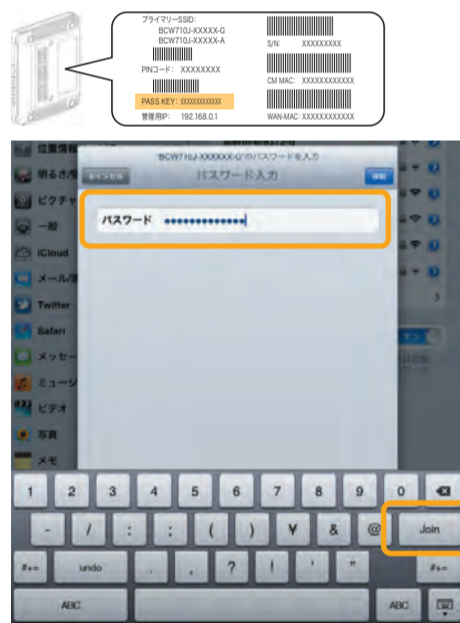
プライマリーSSID:
BCW710J-XXXXX-G
BCW710J-XXXXX-A
PINコード: XXXXXXXX
PASS KEY: XXXXXXXXXXXX
管理用IP: 192.168.0.1
S/N: XXXXXXXXX
CM MAC: XXXXXXXXXXXX
WAN-MAC: XXXXXXXXXXXX

位置情報
明るさ/壁
ピクチャ
一般
iCloud
メール/連
Twitter
Safari
メッセー
ミュージ
ビデオ
写真
メモ

"BCW710J-XXXXX-G"のパスワードを入力
キャンセル
パスワード入力
接続
パスワード ••••••••••••••

1 2 3 4 5 6 7 8 9 0
- / : ; ( ) ¥ & @ Join
#+= undo . , ? ! ' " #+=
ABC ABC